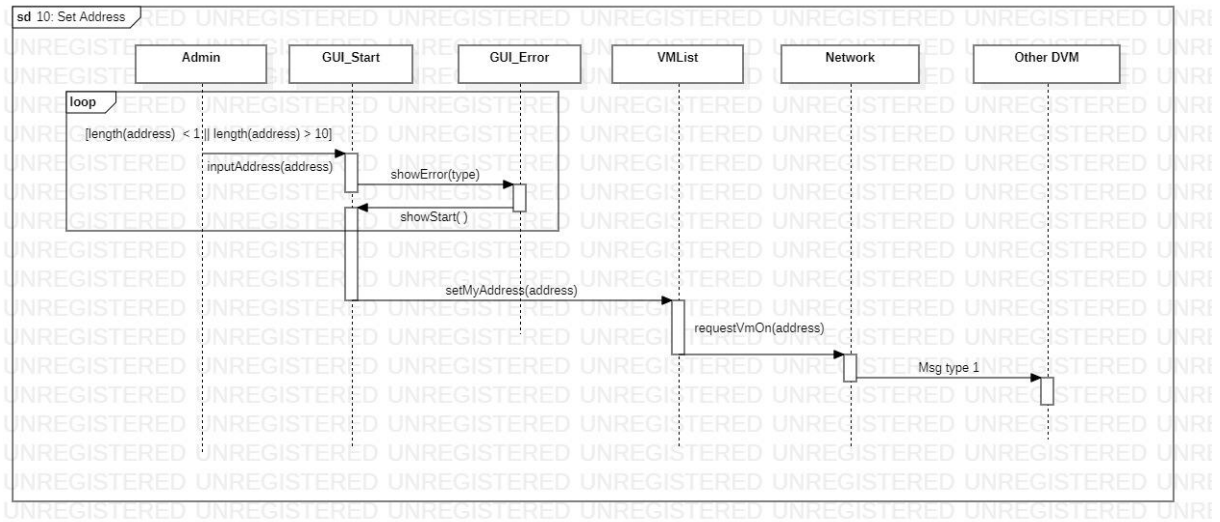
sd 10: Set Address

Admin

GUI_Start

GUI_Error

VMList

Network

Other DVM

loop

[length(address) < 1 || length(address) > 10]

inputAddress(address)

showError(type)

showStart( )

setMyAddress(address)

requestVmOn(address)

Msg type 1

UNREGISTERED UNREGISTERED UNREGISTERED UNREGISTERED UNREGISTERED UNREGISTERED UNREGISTERED UNREGISTERED UNREGISTERED UNREGISTERED UNREGISTERED UNREGISTERED UNREGISTERED UNREGISTERED UNREGISTERED UNREGISTERED UNREGISTERED UNREGISTERED UNREGISTERED UNREGISTERED UNREGISTERED UNREGISTERED UNREGISTERED UNREGISTERED UNREGISTERED UNREGISTERED UNREGISTERED UNREGISTERED UNREGISTERED UNREGISTERED UNREGISTERED UNREGISTERED UNREGISTERED UNREGISTERED UNREGISTERED UNREGISTERED UNREGISTERED UNREGISTERED UNREGISTERED UNREGISTERED UNREGISTERED UNREGISTERED UNREGISTERED UNREGISTERED UNREGISTERED UNREGISTERED UNREGISTERED UNREGISTERED UNREGISTERED UNREGISTERED UNREGISTERED UNREGISTERED UNREGISTERED UNREGISTERED UNREGISTERED UNREGISTERED UNREGISTERED UNREGISTERED UNREGISTERED UNREGISTERED UNREGISTERED UNREGISTERED UNREGISTERED UNREGISTERED UNREGISTERED UNREGISTERED UNREGISTERED UNREGISTERED UNREGISTERED UNREGISTERED UNREGISTERED UNREGISTERED UNREGISTERED UNREGISTERED UNREGISTERED UNREGISTERED UNREGISTERED UNREGISTERED UNREGISTERED UNREGISTERED